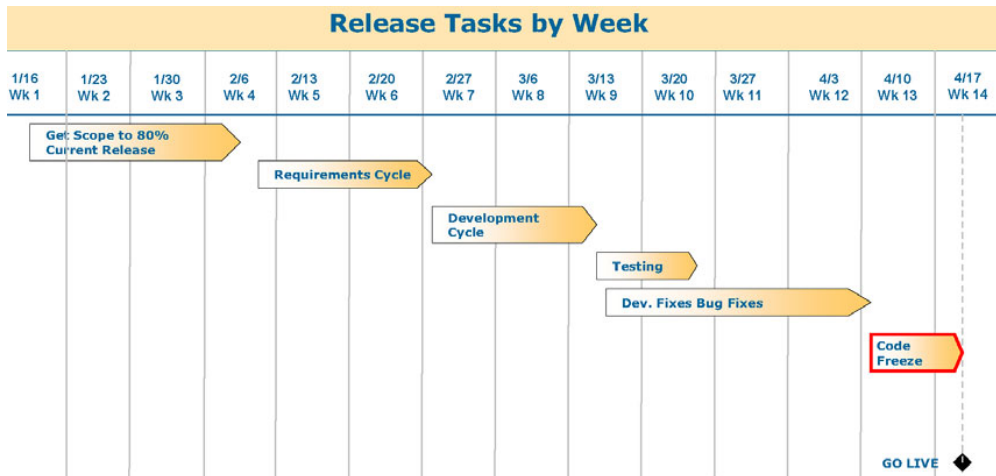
Release Tasks by Week

1/16 Wk 1

1/23 Wk 2

1/30 Wk 3

2/6 Wk 4

2/13 Wk 5

2/20 Wk 6

2/27 Wk 7

3/6 Wk 8

3/13 Wk 9

3/20 Wk 10

3/27 Wk 11

4/3 Wk 12

4/10 Wk 13

4/17 Wk 14

Get Scope to 80% Current Release

Requirements Cycle

Development Cycle

Testing

Dev. Fixes Bug Fixes

Code Freeze

GO LIVE